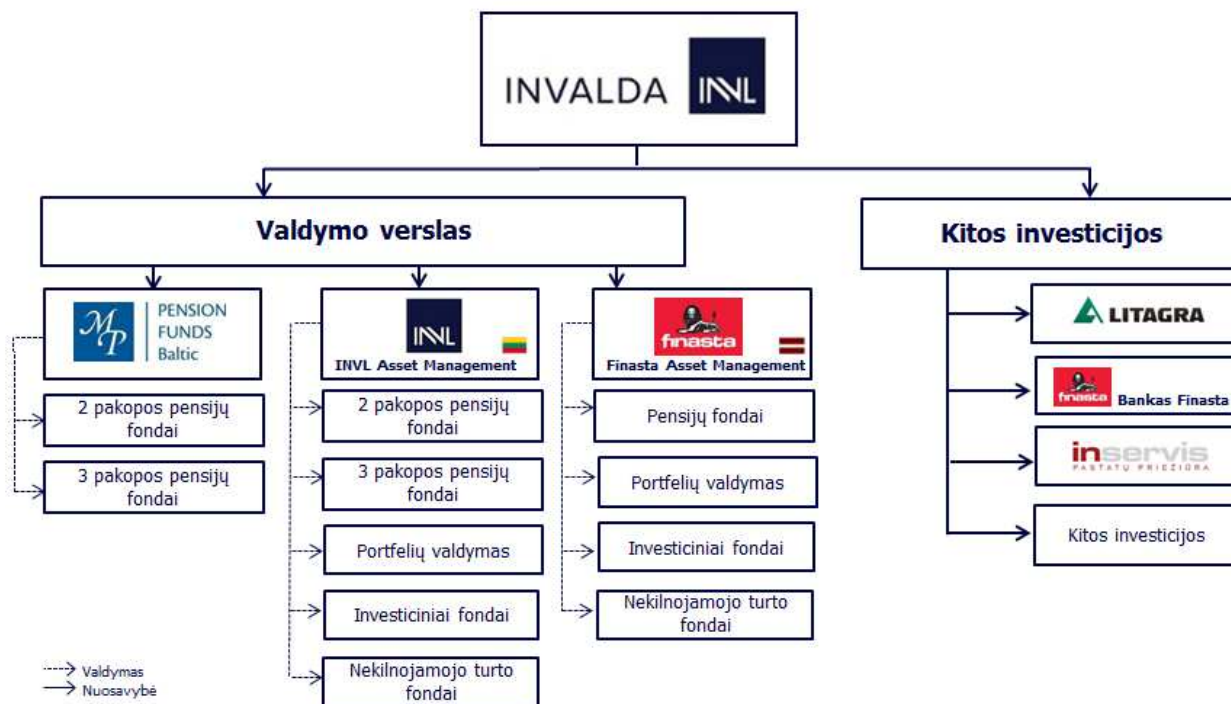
INVALDA INVL

Valdymo verslas

Kitos investicijos

MP PENSION FUNDS Baltic

2 pakopos pensijų fondai

3 pakopos pensijų fondai

INVL

INVL Asset Management

2 pakopos pensijų fondai

3 pakopos pensijų fondai

Portfelių valdymas

Investiciniai fondai

Nekilnojamojo turto fondai

finasta

Finasta Asset Management

Pensijų fondai

Portfelių valdymas

Investiciniai fondai

Nekilnojamojo turto fondai

LITAGRA

finasta Bankas Finasta

inservis PASTATŲ PRIEŽIŪRA

Kitos investicijos

Valdymas
Nuosavybė